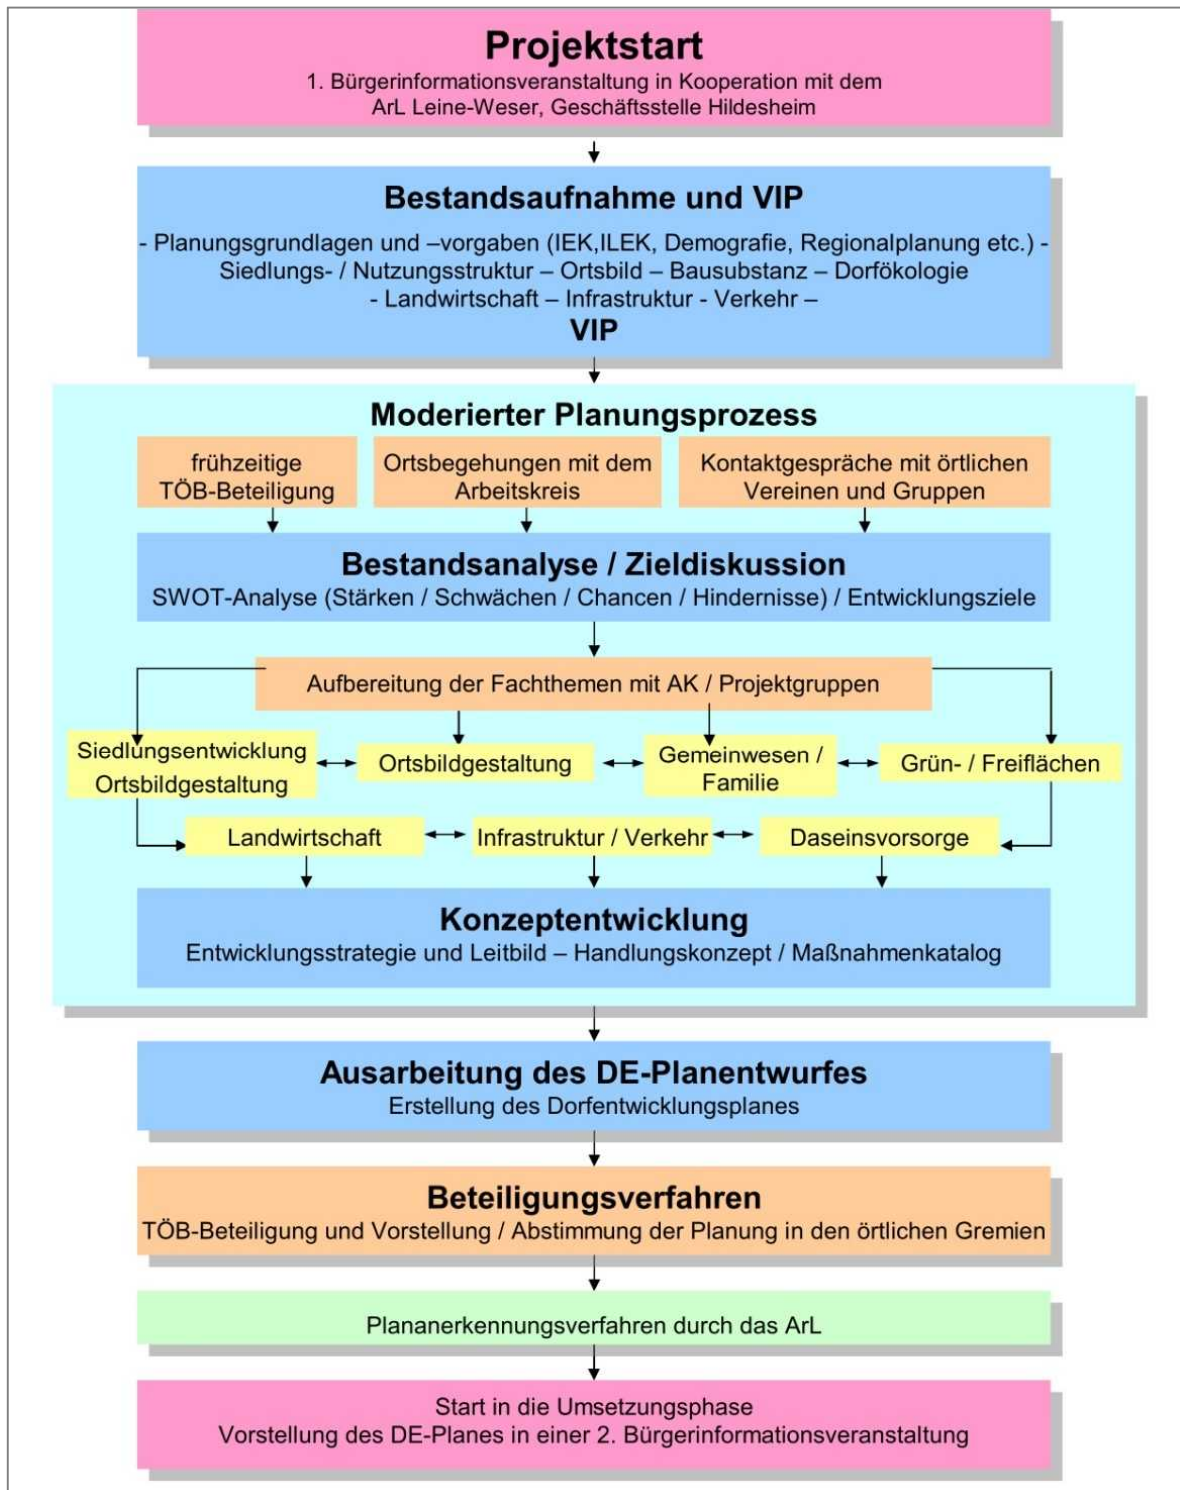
Projektstart
1. Bürgerinformationsveranstaltung in Kooperation mit dem ArL Leine-Weser, Geschäftsstelle Hildesheim

Bestandsaufnahme und VIP
- Planungsgrundlagen und –vorgaben (IEK,ILEK, Demografie, Regionalplanung etc.) -
Siedlungs- / Nutzungsstruktur – Ortsbild – Bausubstanz – Dorfökologie
- Landwirtschaft – Infrastruktur - Verkehr –
VIP

Moderierter Planungsprozess

frühzeitige TÖB-Beteiligung

Ortsbegehungen mit dem Arbeitskreis

Kontaktgespräche mit örtlichen Vereinen und Gruppen

Bestandsanalyse / Zieldiskussion
SWOT-Analyse (Stärken / Schwächen / Chancen / Hindernisse) / Entwicklungsziele

Aufbereitung der Fachthemen mit AK / Projektgruppen

Siedlungsentwicklung Ortsbildgestaltung

Ortsbildgestaltung

Gemeinwesen / Familie

Grün- / Freiflächen

Landwirtschaft

Infrastruktur / Verkehr

Daseinsvorsorge

Konzeptentwicklung
Entwicklungsstrategie und Leitbild – Handlungskonzept / Maßnahmenkatalog

Ausarbeitung des DE-Planentwurfes
Erstellung des Dorfentwicklungsplanes

Beteiligungsverfahren
TÖB-Beteiligung und Vorstellung / Abstimmung der Planung in den örtlichen Gremien

Plananerkennungsverfahren durch das ArL

Start in die Umsetzungsphase
Vorstellung des DE-Planes in einer 2. Bürgerinformationsveranstaltung